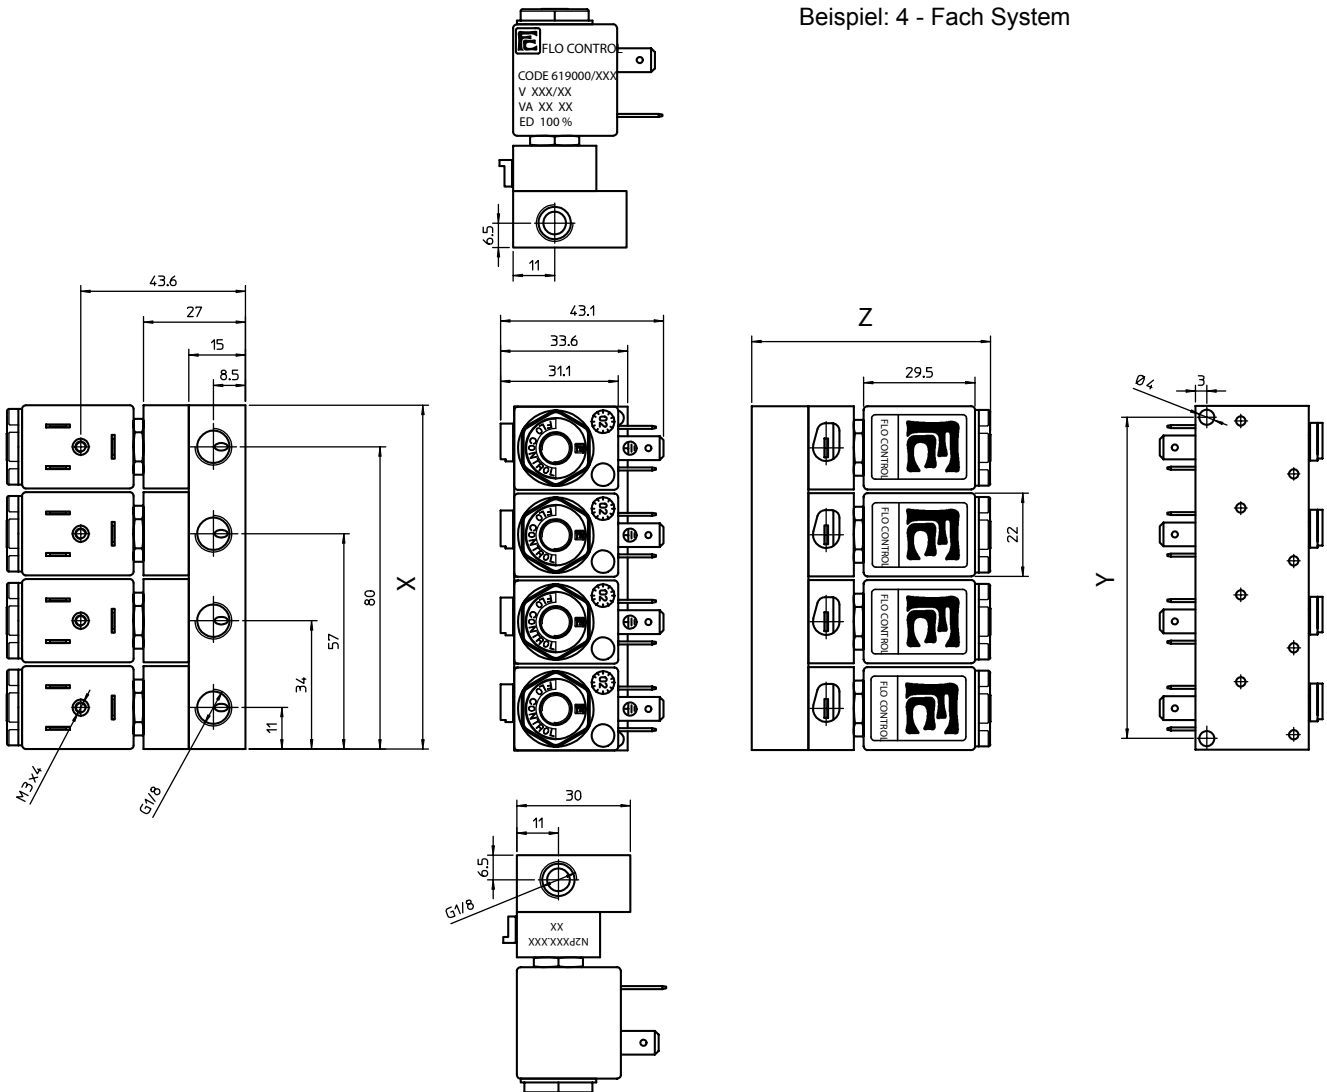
Beispiel: 4 - Fach System

FLO CONTROL
CODE 619000/XXX
V XXX/XX
VA XX XX
ED 100 %

6.5
11

43.6
27
15
8.5
80
57
34
11
X
M3x4
G1/8

43.1
33.6
31.1
FLO CONTROL
FLO CONTROL
FLO CONTROL
FLO CONTROL

Z
29.5
22
FLO CONTROL
FLO CONTROL
FLO CONTROL
FLO CONTROL

Ø4
3
Y

30
11
6.5
G1/8
XX
N2PXXX.XXX